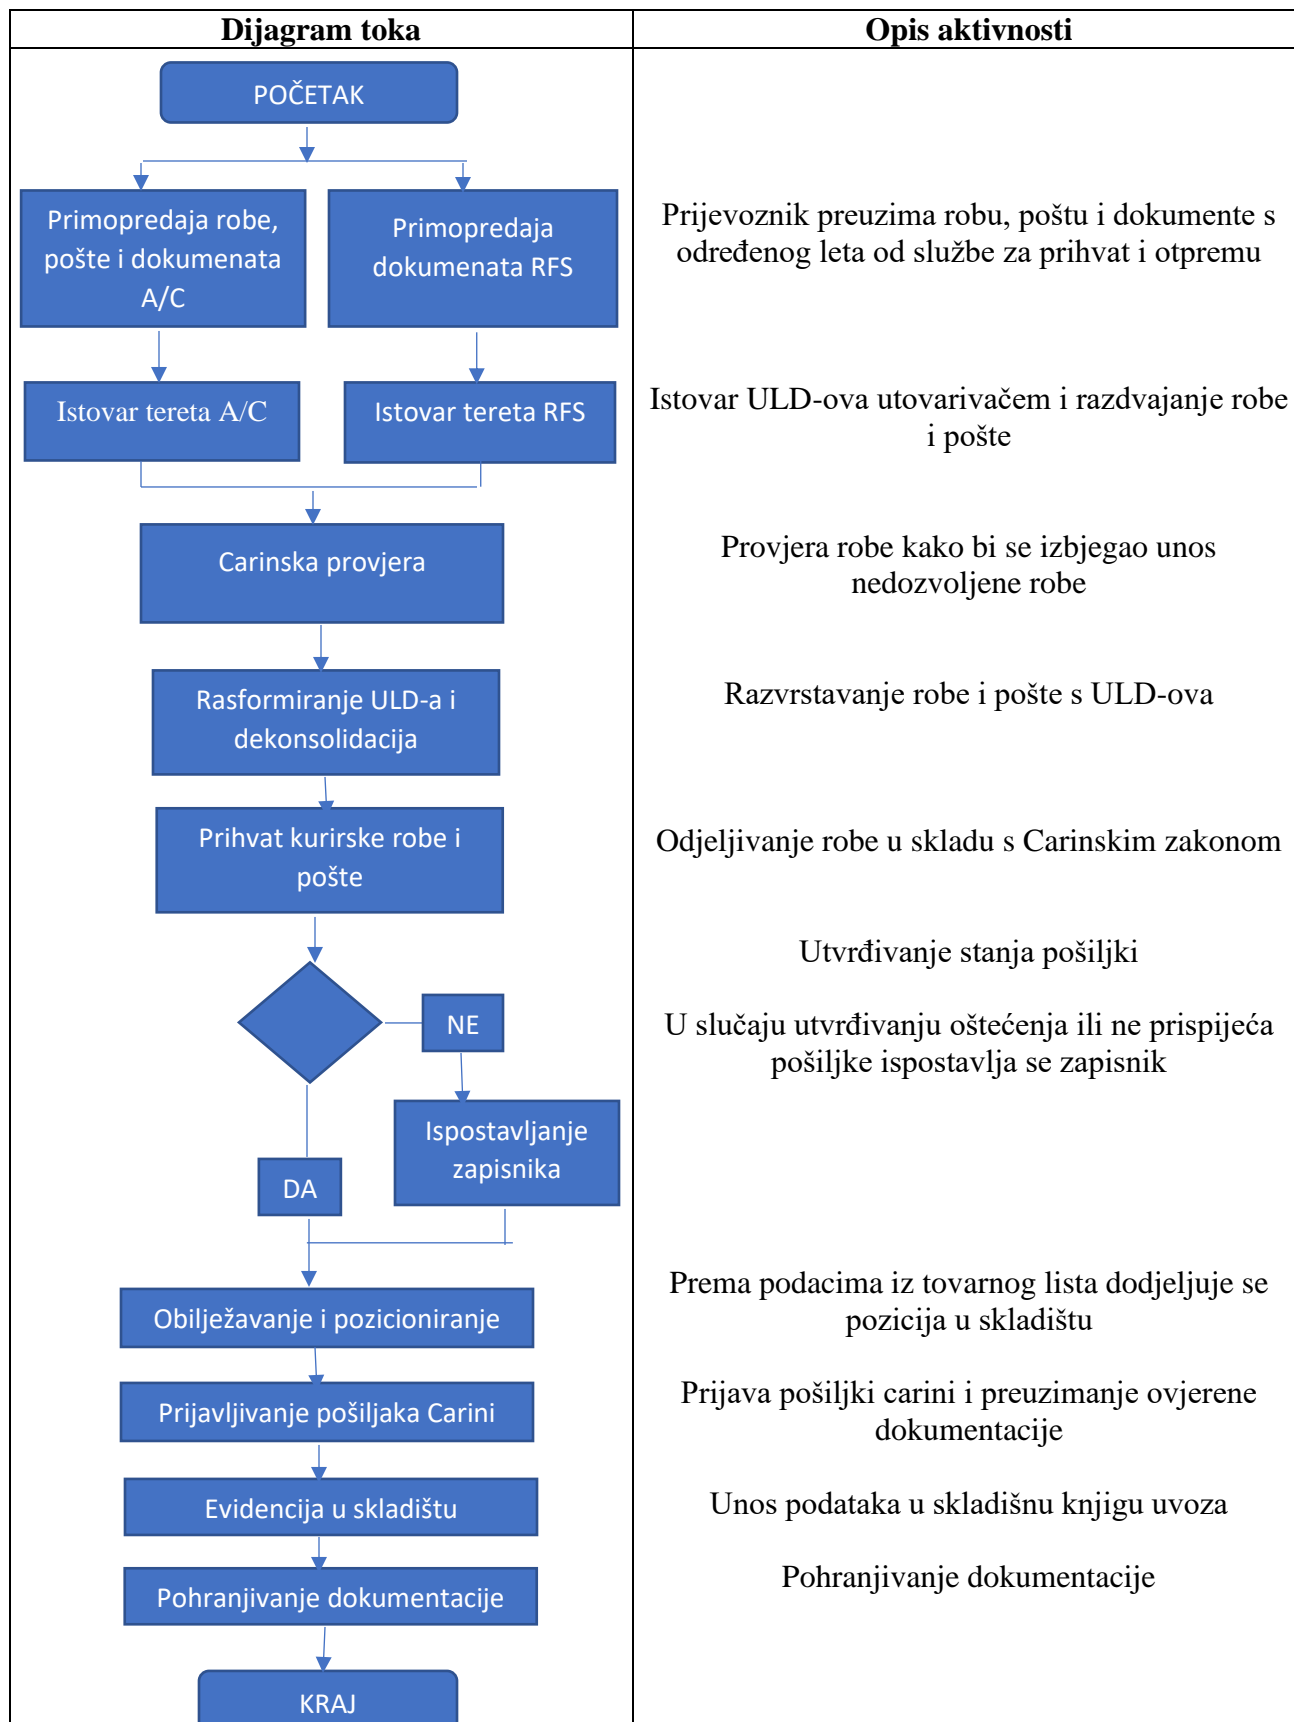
| Dijagram toka | Opis aktivnosti |
|---|---|
| POČETAK | |
| Primopredaja robe, pošte i dokumenata A/C; Primopredaja dokumenata RFS | Prijevoznik preuzima robu, poštu i dokumente s određenog leta od službe za prihvat i otpremu |
| Istovar tereta A/C; Istovar tereta RFS | Istovar ULD-ova utovarivačem i razdvajanje robe i pošte |
| Carinska provjera | Provjera robe kako bi se izbjegao unos nedozvoljene robe |
| Rasformiranje ULD-a i dekonsolidacija | Razvrstavanje robe i pošte s ULD-ova |
| Prihvat kurirske robe i pošte | Odjeljivanje robe u skladu s Carinskim zakonom |
| | Utvrđivanje stanja pošiljki |
| NE; Ispostavljanje zapisnika; DA | U slučaju utvrđivanju oštećenja ili ne prispijeća pošiljke ispostavlja se zapisnik |
| Obilježavanje i pozicioniranje | Prema podacima iz tovarnog lista dodjeljuje se pozicija u skladištu |
| Prijavljivanje pošiljaka Carini | Prijava pošiljki carini i preuzimanje ovjerene dokumentacije |
| Evidencija u skladištu | Unos podataka u skladišnu knjigu uvoza |
| Pohranjivanje dokumentacije | Pohranjivanje dokumentacije |
| KRAJ | |